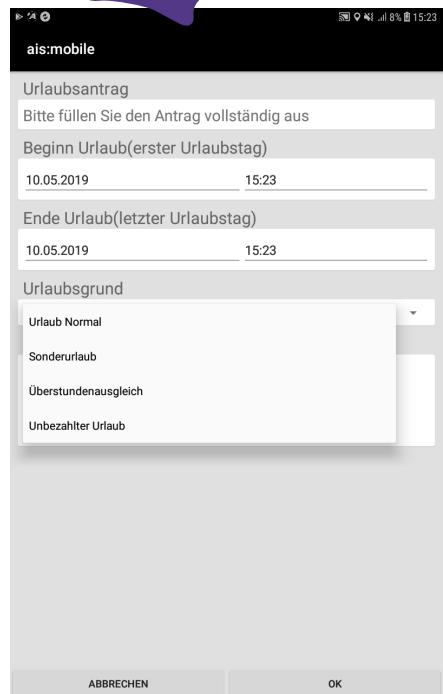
8% 15:23

ais:mobile

Urlaubsantrag

Bitte füllen Sie den Antrag vollständig aus

Beginn Urlaub(erster Urlaubstag)

10.05.2019

15:23

Ende Urlaub(letzter Urlaubstag)

10.05.2019

15:23

Urlaubsgrund

Urlaub Normal

Sonderurlaub

Überstundenausgleich

Unbezahlter Urlaub

ABBRECHEN

OK